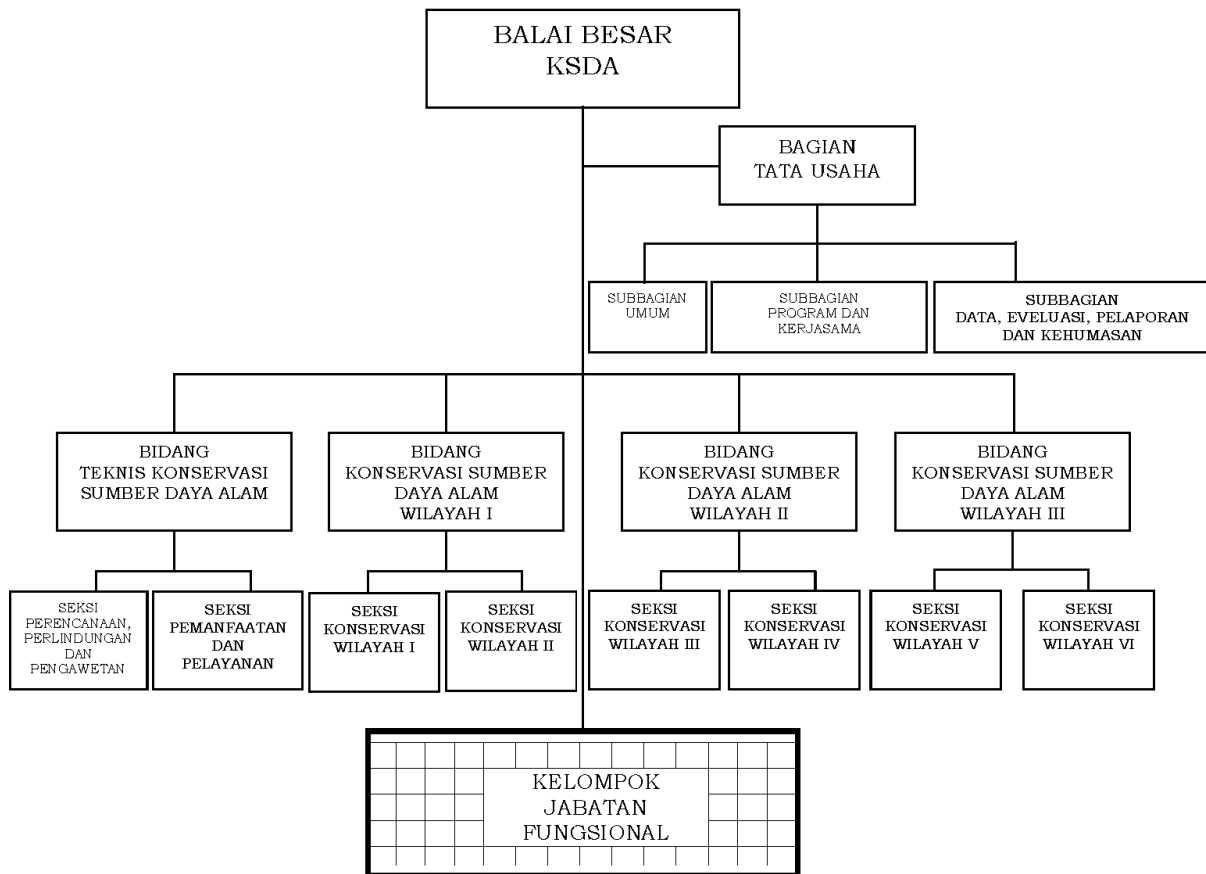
BALAI BESAR KSDA

BAGIAN TATA USAHA

SUBBAGIAN UMUM

SUBBAGIAN PROGRAM DAN KERJASAMA

SUBBAGIAN DATA, EVELUASI, PELAPORAN DAN KEHUMASAN

BIDANG TEKNIS KONSERVASI SUMBER DAYA ALAM

SEKSI PERENCANAAN, PERLINDUNGAN DAN PENGAWETAN

SEKSI PEMANFAATAN DAN PELAYANAN

BIDANG KONSERVASI SUMBER DAYA ALAM WILAYAH I

SEKSI KONSERVASI WILAYAH I

SEKSI KONSERVASI WILAYAH II

BIDANG KONSERVASI SUMBER DAYA ALAM WILAYAH II

SEKSI KONSERVASI WILAYAH III

SEKSI KONSERVASI WILAYAH IV

BIDANG KONSERVASI SUMBER DAYA ALAM WILAYAH III

SEKSI KONSERVASI WILAYAH V

SEKSI KONSERVASI WILAYAH VI

KELOMPOK JABATAN FUNGSIONAL